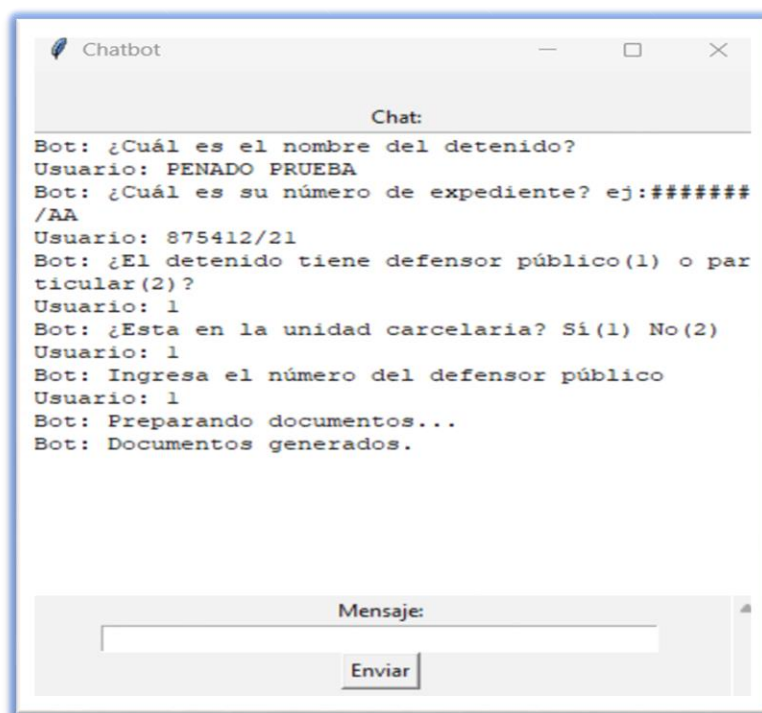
Chatbot

Chat:

Bot: ¿Cuál es el nombre del detenido?
Usuario: PENADO PRUEBA
Bot: ¿Cuál es su número de expediente? ej:######/AA
Usuario: 875412/21
Bot: ¿El detenido tiene defensor público(1) o particular(2)?
Usuario: 1
Bot: ¿Esta en la unidad carcelaria? Sí(1) No(2)
Usuario: 1
Bot: Ingresa el número del defensor público
Usuario: 1
Bot: Preparando documentos...
Bot: Documentos generados.

Mensaje:

Enviar